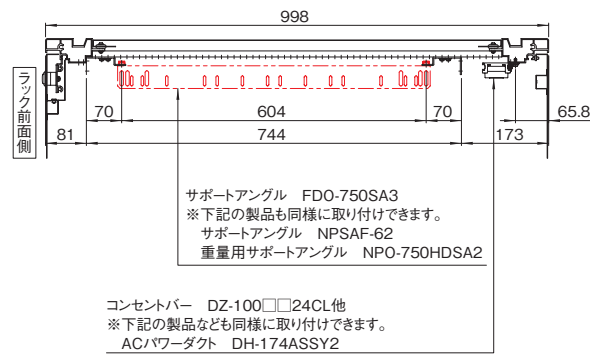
998

ラック前面側

70　604　70　65.8

81　744　173

サポートアングル　FDO-750SA3
※下記の製品も同様に取り付けできます。
サポートアングル　NPSAF-62
重量用サポートアングル　NPO-750HDSA2

コンセントバー　DZ-100□□24CL他
※下記の製品なども同様に取り付けできます。
ACパワーダクト　DH-174ASSY2